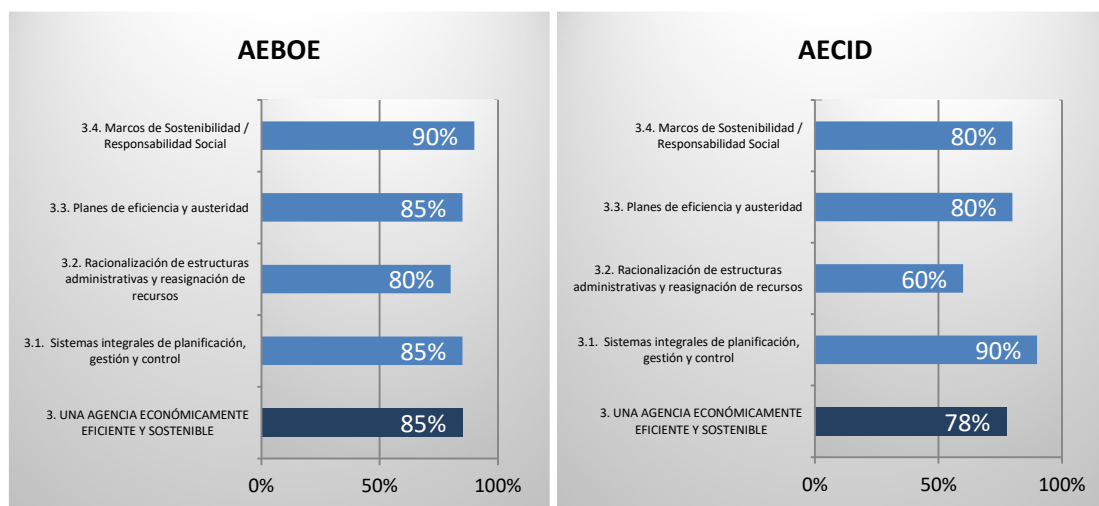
AEBOE

3.4. Marcos de Sostenibilidad / Responsabilidad Social — 90%

3.3. Planes de eficiencia y austeridad — 85%

3.2. Racionalización de estructuras administrativas y reasignación de recursos — 80%

3.1. Sistemas integrales de planificación, gestión y control — 85%

3. UNA AGENCIA ECONÓMICAMENTE EFICIENTE Y SOSTENIBLE — 85%

0% 50% 100%

AECID

3.4. Marcos de Sostenibilidad / Responsabilidad Social — 80%

3.3. Planes de eficiencia y austeridad — 80%

3.2. Racionalización de estructuras administrativas y reasignación de recursos — 60%

3.1. Sistemas integrales de planificación, gestión y control — 90%

3. UNA AGENCIA ECONÓMICAMENTE EFICIENTE Y SOSTENIBLE — 78%

0% 50% 100%